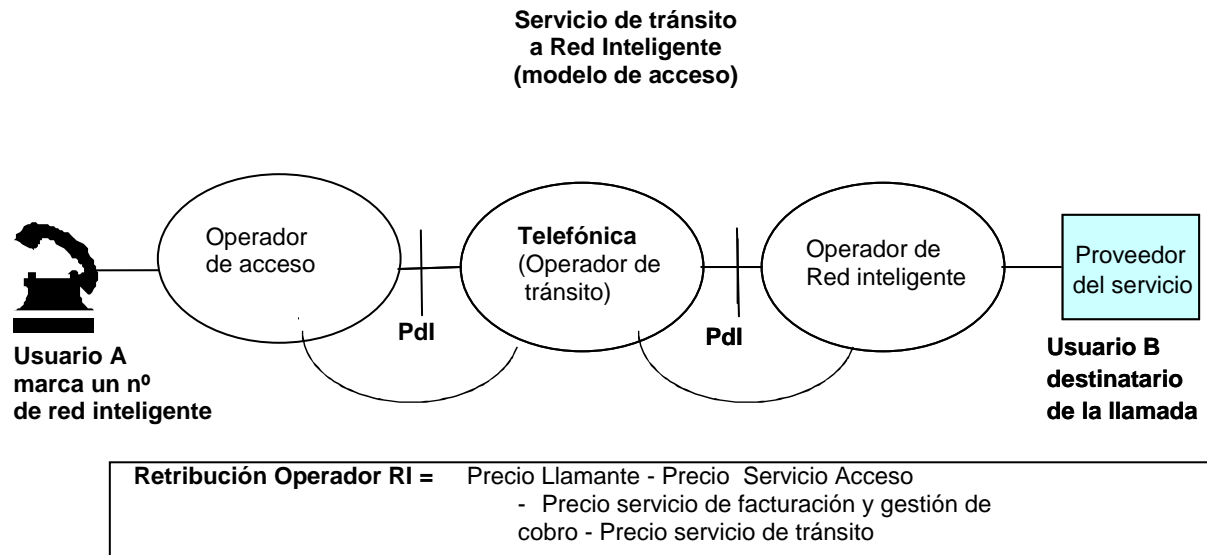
Servicio de tránsito a Red Inteligente (modelo de acceso)

Operador de acceso

Telefónica (Operador de tránsito)

Operador de Red inteligente

Proveedor del servicio

PdI

PdI

Usuario A marca un nº de red inteligente

Usuario B destinatario de la llamada

Retribución Operador RI = Precio Llamante - Precio Servicio Acceso - Precio servicio de facturación y gestión de cobro - Precio servicio de tránsito